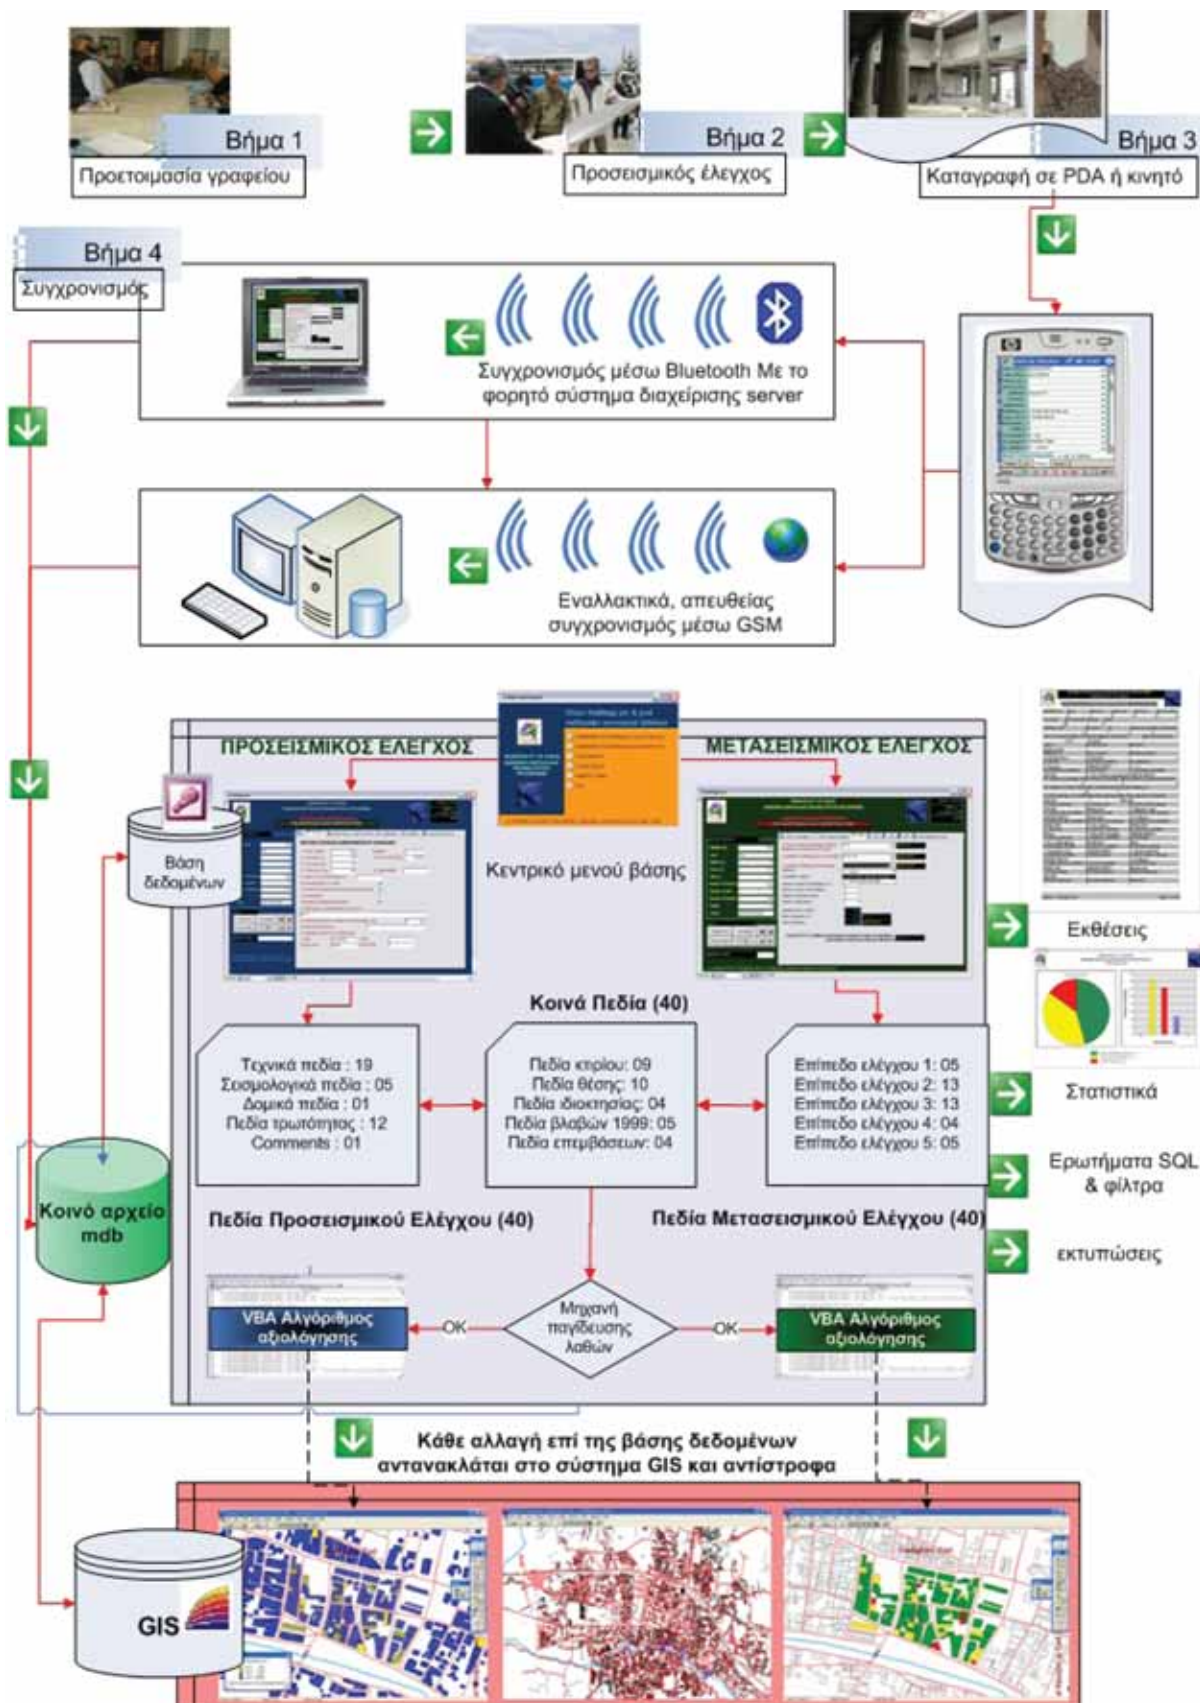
Βήμα 1
Προετοιμασία γραφείου

Βήμα 2
Προσεισμικός έλεγχος

Βήμα 3
Καταγραφή σε PDA ή κινητό

Βήμα 4
Συγχρονισμός

Συγχρονισμός μέσω Bluetooth Με το φορητό σύστημα διαχείρισης server

Εναλλακτικά, απευθείας συγχρονισμός μέσω GSM

ΠΡΟΣΕΙΣΜΙΚΟΣ ΕΛΕΓΧΟΣ

ΜΕΤΑΣΕΙΣΜΙΚΟΣ ΕΛΕΓΧΟΣ

Βάση δεδομένων

Κεντρικό μενού βάσης

Εκθέσεις

Κοινά Πεδία (40)

Τεχνικά πεδία : 19
Σεισμολογικά πεδία : 05
Δομικά πεδία : 01
Πεδία τρωτότητας : 12
Comments : 01

Πεδία κτιρίου: 09
Πεδία θέσης: 10
Πεδία ιδιοκτησίας: 04
Πεδία βλαβών 1999: 05
Πεδία επεμβάσεων: 04

Επίπεδο ελέγχου 1: 05
Επίπεδο ελέγχου 2: 13
Επίπεδο ελέγχου 3: 13
Επίπεδο ελέγχου 4: 04
Επίπεδο ελέγχου 5: 05

Στατιστικά

Ερωτήματα SQL & φίλτρα

Κοινό αρχείο mdb

Πεδία Προσεισμικού Ελέγχου (40)

Πεδία Μετασεισμικού Ελέγχου (40)

εκτυπώσεις

VBA Αλγόριθμος αξιολόγησης

OK

Μηχανή παγίδευσης λαθών

OK

VBA Αλγόριθμος αξιολόγησης

Κάθε αλλαγή επί της βάσης δεδομένων αντανακλάται στο σύστημα GIS και αντίστροφα

GIS